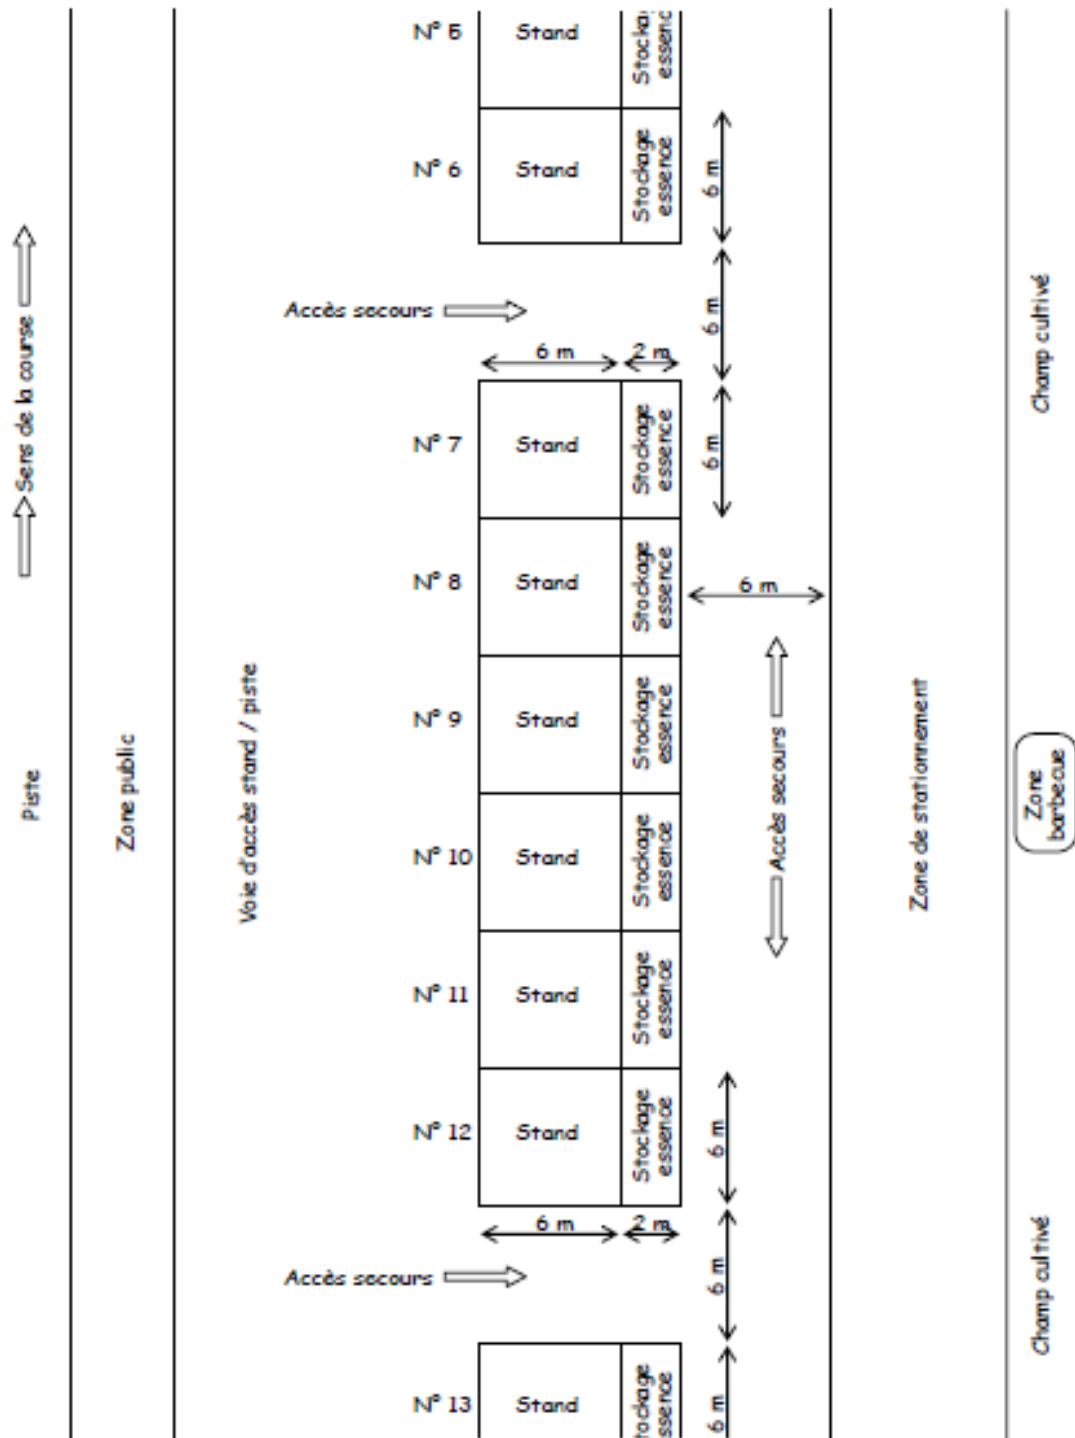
Sens de la course

Piste

Zone public

Voie d'accès stand / piste

N° 5 Stand Stockage essence

N° 6 Stand Stockage essence

6 m

Accès secours

6 m

6 m 2 m

N° 7 Stand Stockage essence

6 m

N° 8 Stand Stockage essence

6 m

N° 9 Stand Stockage essence

N° 10 Stand Stockage essence

Accès secours

N° 11 Stand Stockage essence

N° 12 Stand Stockage essence

6 m

6 m 2 m

Accès secours

6 m

N° 13 Stand Stockage essence

6 m

Zone de stationnement

Champ cultivé

Zone barbecue

Champ cultivé